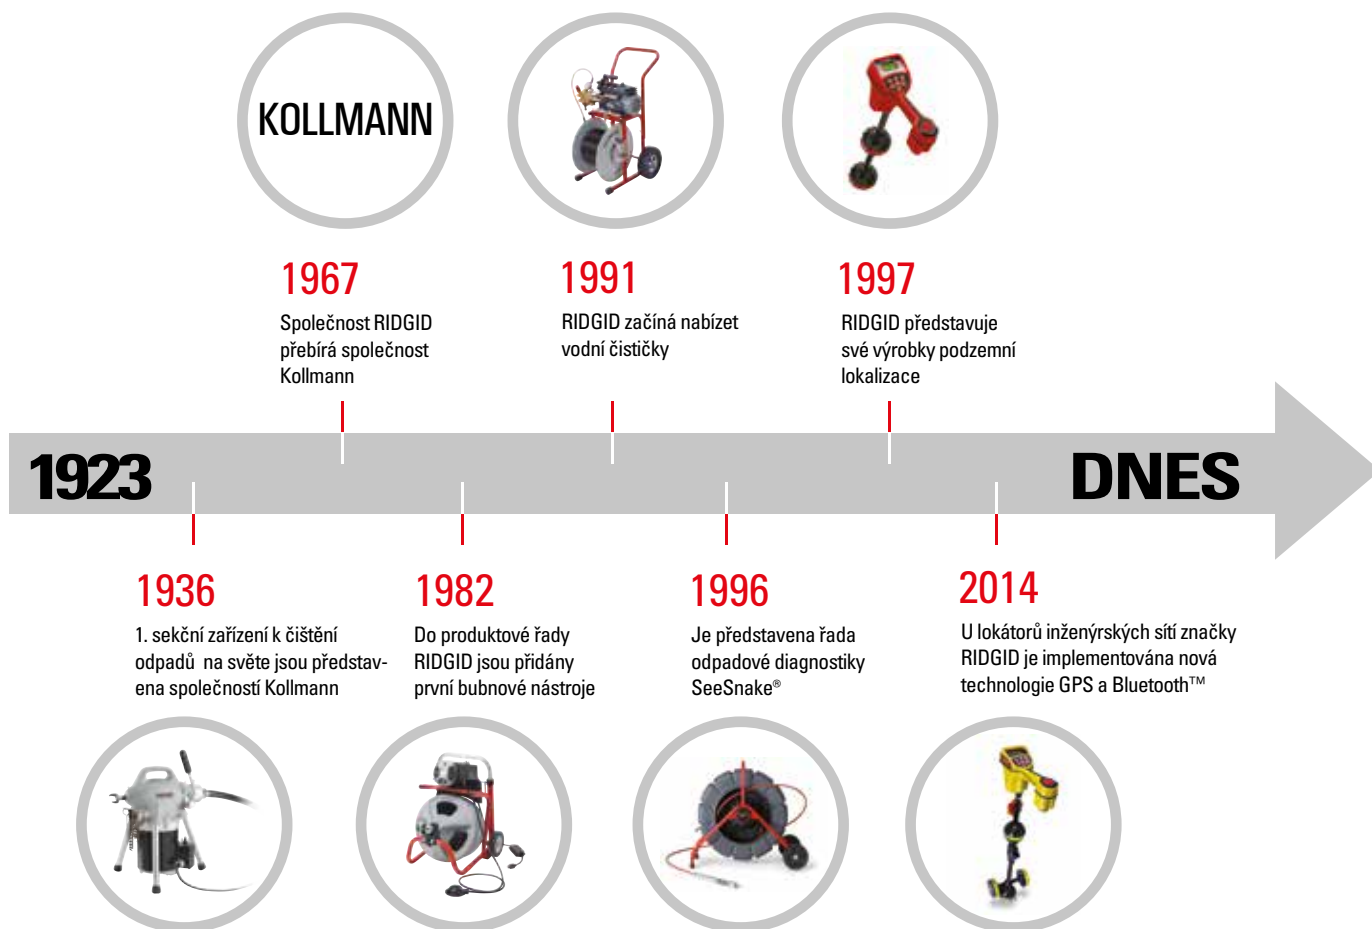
KOLLMANN

1967
Společnost RIDGID přebírá společnost Kollmann

1991
RIDGID začíná nabízet vodní čističky

1997
RIDGID představuje své výrobky podzemní lokalizace

1923

DNES

1936
1. sekční zařízení k čištění odpadů na světe jsou představena společností Kollmann

1982
Do produktové řady RIDGID jsou přidány první bubnové nástroje

1996
Je představena řada odpadové diagnostiky SeeSnake®

2014
U lokátorů inženýrských sítí značky RIDGID je implementována nová technologie GPS a Bluetooth™